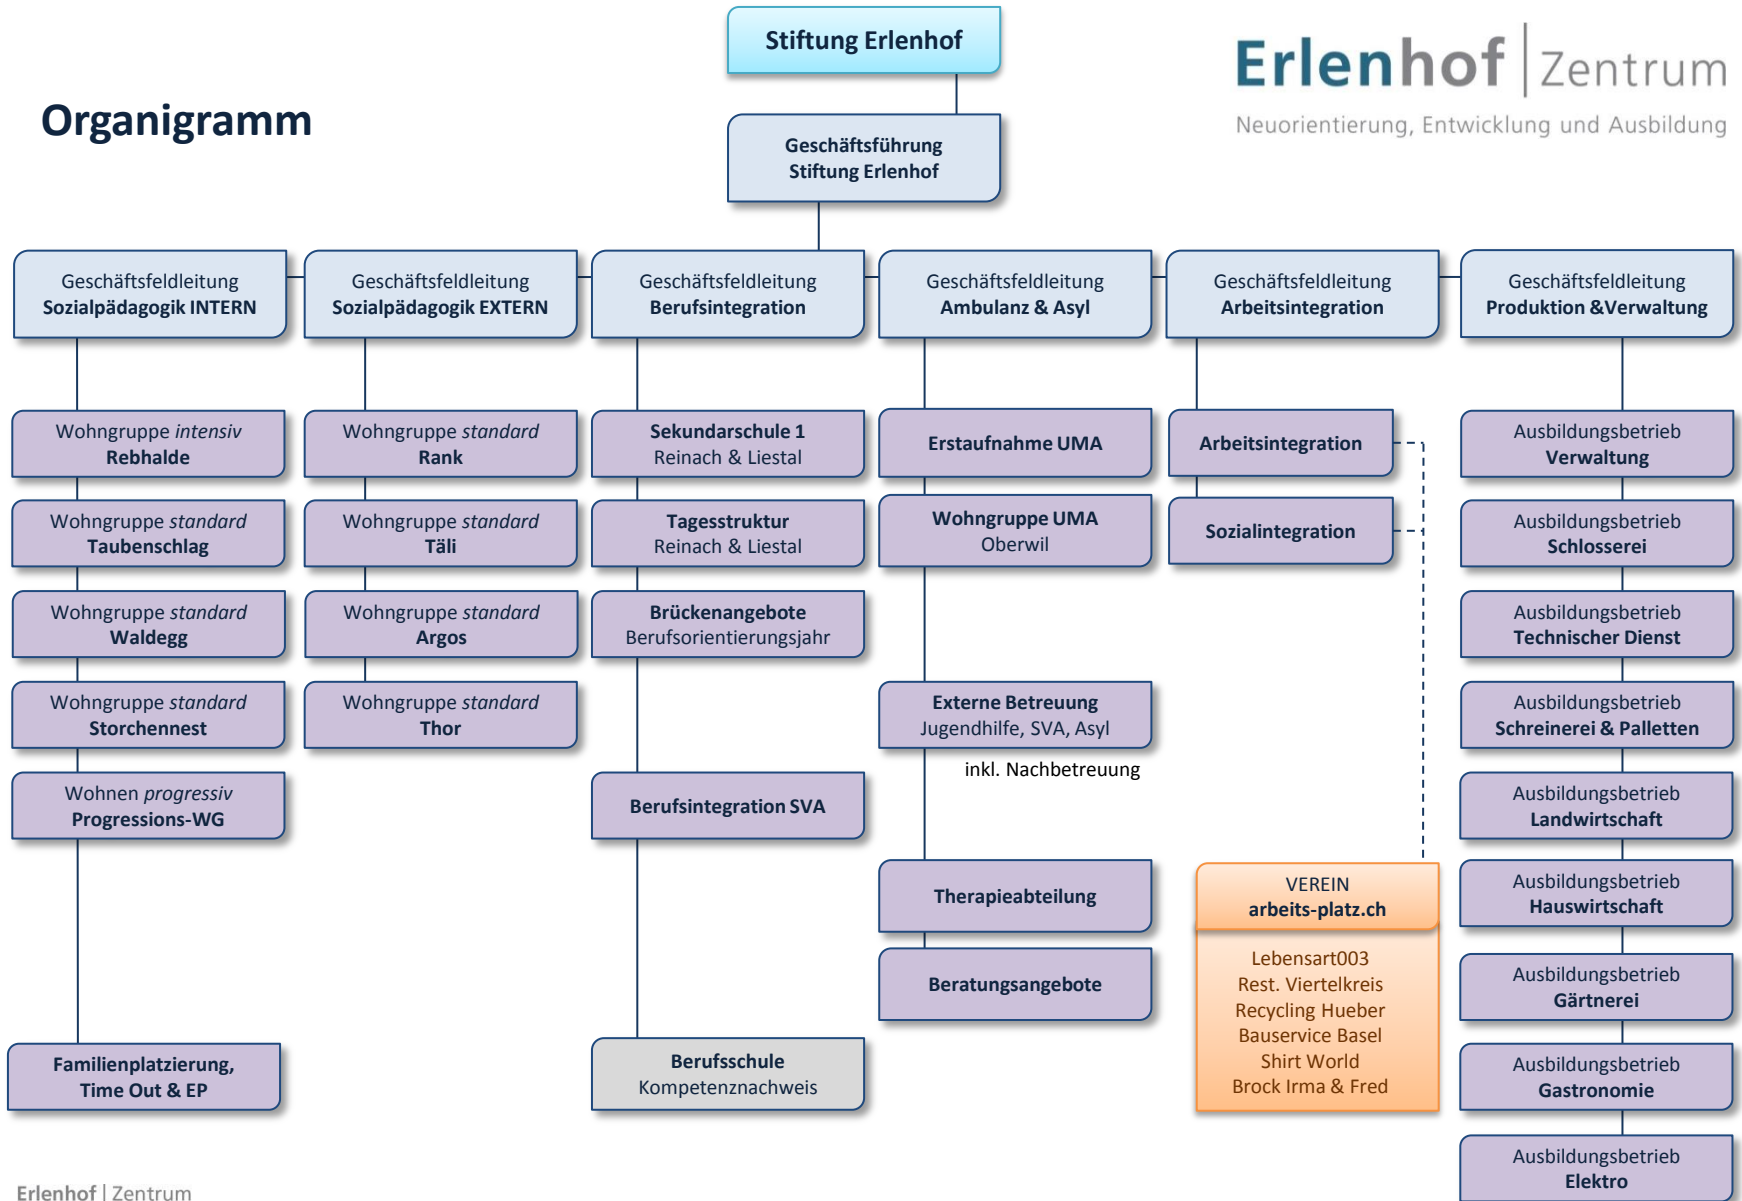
Organigramm

Stiftung Erlenhof

Erlenhof | Zentrum
Neuorientierung, Entwicklung und Ausbildung

Geschäftsführung
Stiftung Erlenhof

Geschäftsfeldleitung
Sozialpädagogik INTERN

Wohngruppe intensiv
Rebhalde

Wohngruppe standard
Taubenschlag

Wohngruppe standard
Waldegg

Wohngruppe standard
Storchennest

Wohnen progressiv
Progressions-WG

Familienplatzierung,
Time Out & EP

Geschäftsfeldleitung
Sozialpädagogik EXTERN

Wohngruppe standard
Rank

Wohngruppe standard
Täli

Wohngruppe standard
Argos

Wohngruppe standard
Thor

Geschäftsfeldleitung
Berufsintegration

Sekundarschule 1
Reinach & Liestal

Tagesstruktur
Reinach & Liestal

Brückenangebote
Berufsorientierungsjahr

Berufsintegration SVA

Berufsschule
Kompetenznachweis

Geschäftsfeldleitung
Ambulanz & Asyl

Erstaufnahme UMA

Wohngruppe UMA
Oberwil

Externe Betreuung
Jugendhilfe, SVA, Asyl

inkl. Nachbetreuung

Therapieabteilung

Beratungsangebote

Geschäftsfeldleitung
Arbeitsintegration

Arbeitsintegration

Sozialintegration

VEREIN
arbeits-platz.ch

Lebensart003
Rest. Viertelkreis
Recycling Hueber
Bauservice Basel
Shirt World
Brock Irma & Fred

Geschäftsfeldleitung
Produktion &Verwaltung

Ausbildungsbetrieb
Verwaltung

Ausbildungsbetrieb
Schlosserei

Ausbildungsbetrieb
Technischer Dienst

Ausbildungsbetrieb
Schreinerei & Palletten

Ausbildungsbetrieb
Landwirtschaft

Ausbildungsbetrieb
Hauswirtschaft

Ausbildungsbetrieb
Gärtnerei

Ausbildungsbetrieb
Gastronomie

Ausbildungsbetrieb
Elektro

Erlenhof | Zentrum